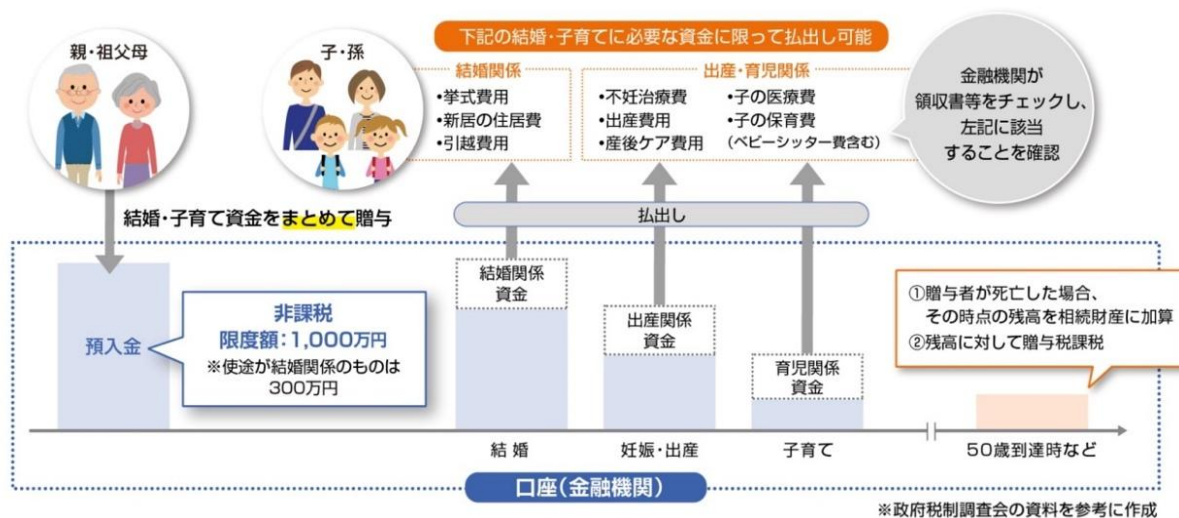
親・祖父母

子・孫

下記の結婚・子育てに必要な資金に限って払出し可能

結婚関係
•挙式費用
•新居の住居費
•引越費用

出産・育児関係
•不妊治療費
•出産費用
•産後ケア費用
•子の医療費
•子の保育費
（ベビーシッター費含む）

金融機関が領収書等をチェックし、左記に該当することを確認

結婚・子育て資金をまとめて贈与

払出し

預入金

非課税
限度額：1,000万円
※使途が結婚関係のものは300万円

結婚関係資金

出産関係資金

育児関係資金

①贈与者が死亡した場合、その時点の残高を相続財産に加算
②残高に対して贈与税課税

結婚

妊娠・出産

子育て

50歳到達時など

口座（金融機関）

※政府税制調査会の資料を参考に作成